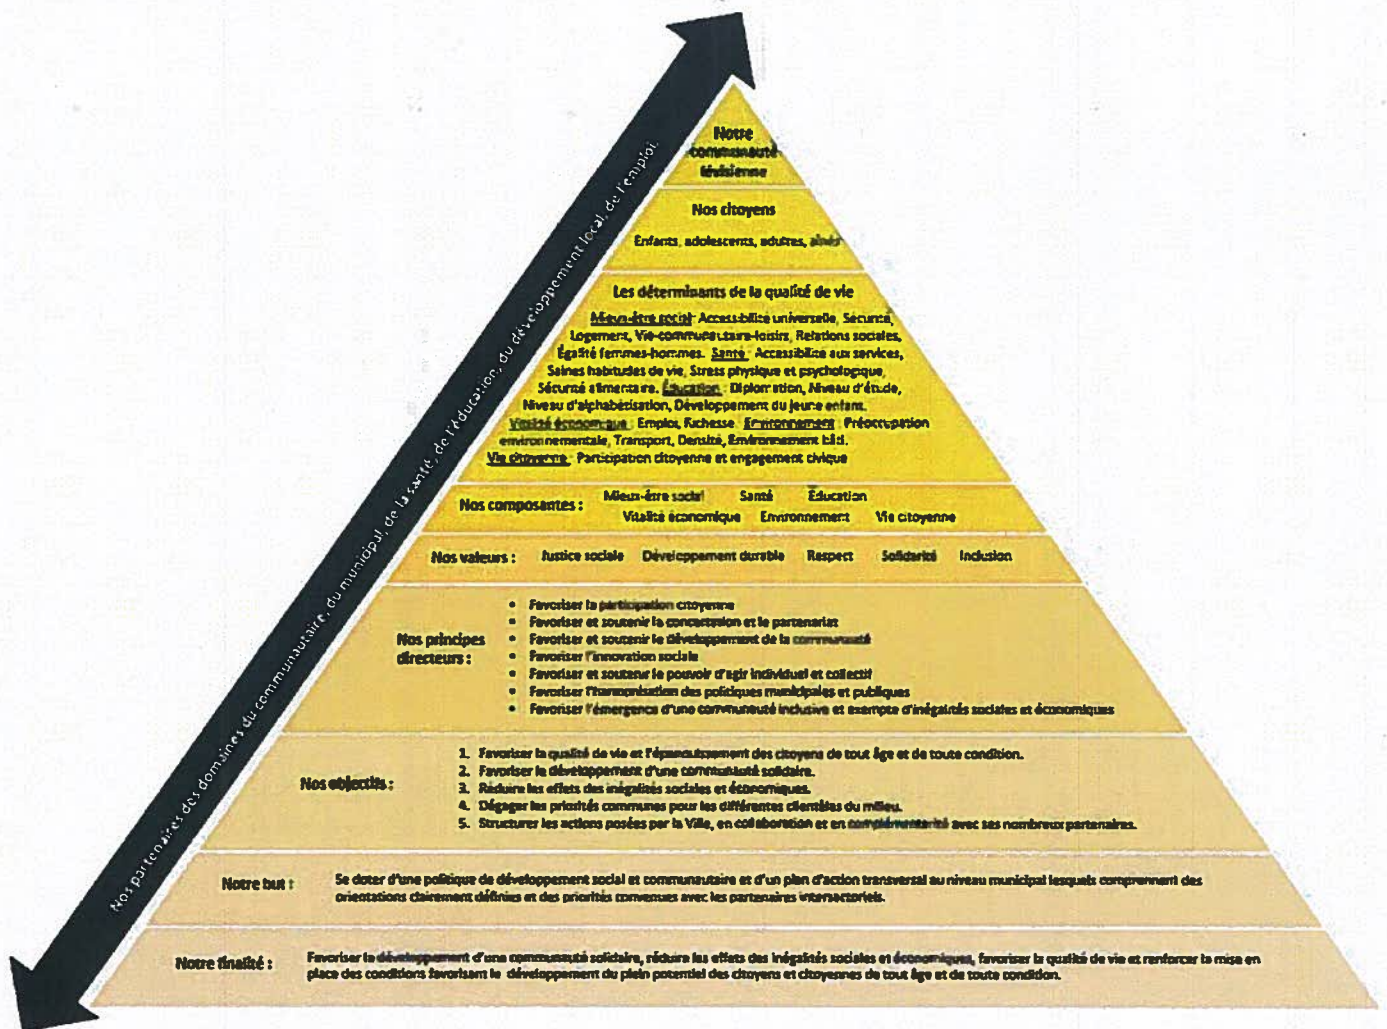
Nos partenaires des domaines du communautaire, du municipal, de la santé, de l'éducation, du développement local, de l'emploi

Notre communauté lévisienne

Nos citoyens

Enfants, adolescents, adultes, aînés

Les déterminants de la qualité de vie

Mieux-être social : Accessibilité universelle, Sécurité, Logement, Vie communautaire-loisirs, Relations sociales, Égalité femmes-hommes. Santé : Accessibilité aux services, Saines habitudes de vie, Stress physique et psychologique, Sécurité alimentaire. Éducation : Diplomation, Niveau d'étude, Niveau d'alphabétisation, Développement du jeune enfant. Vitalité économique : Emploi, Richesse. Environnement : Préoccupation environnementale, Transport, Densité, Environnement bâti. Vie citoyenne : Participation citoyenne et engagement civique

Nos composantes : Mieux-être social Santé Éducation Vitalité économique Environnement Vie citoyenne

Nos valeurs : Justice sociale Développement durable Respect Solidarité Inclusion

Nos principes directeurs :
• Favoriser la participation citoyenne
• Favoriser et soutenir la concertation et le partenariat
• Favoriser et soutenir le développement de la communauté
• Favoriser l'innovation sociale
• Favoriser et soutenir le pouvoir d'agir individuel et collectif
• Favoriser l'harmonisation des politiques municipales et publiques
• Favoriser l'émergence d'une communauté inclusive et exempte d'inégalités sociales et économiques

Nos objectifs :
1. Favoriser la qualité de vie et l'épanouissement des citoyens de tout âge et de toute condition.
2. Favoriser le développement d'une communauté solidaire.
3. Réduire les effets des inégalités sociales et économiques.
4. Dégager les priorités communes pour les différentes clientèles du milieu.
5. Structurer les actions posées par la Ville, en collaboration et en complémentarité avec ses nombreux partenaires.

Notre but : Se doter d'une politique de développement social et communautaire et d'un plan d'action transversal au niveau municipal lesquels comprennent des orientations clairement définies et des priorités convenues avec les partenaires intersectoriels.

Notre finalité : Favoriser le développement d'une communauté solidaire, réduire les effets des inégalités sociales et économiques, favoriser la qualité de vie et renforcer la mise en place des conditions favorisant le développement du plein potentiel des citoyens et citoyennes de tout âge et de toute condition.